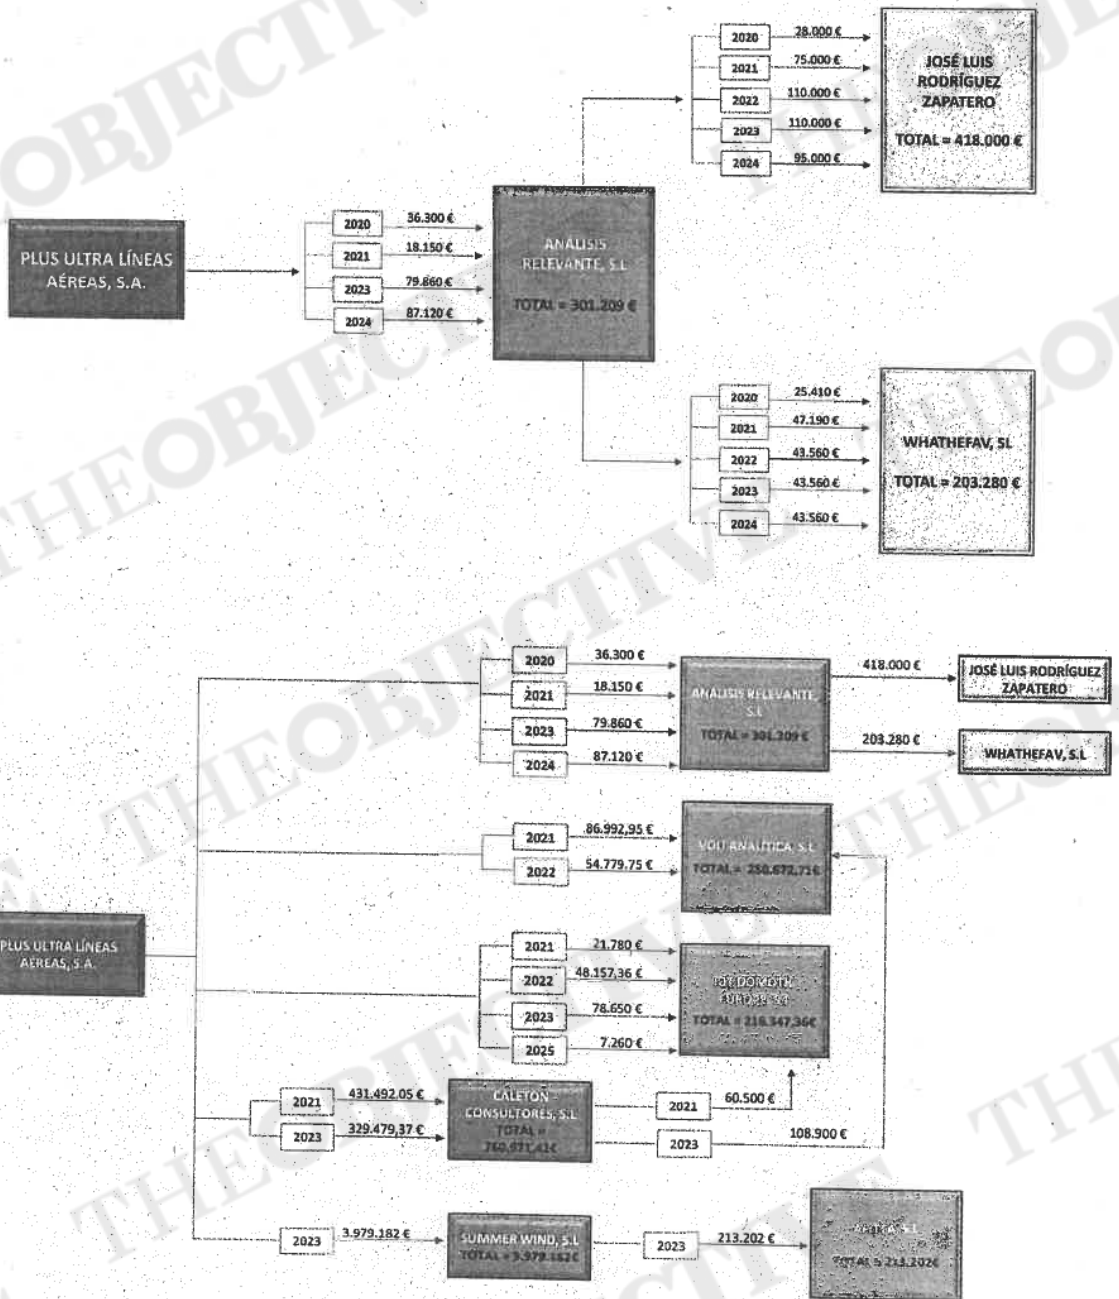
THEOBJECTIVE

2020 28.000 €
2021 75.000 €
2022 110.000 €
2023 110.000 €
2024 95.000 €

JOSÉ LUIS RODRÍGUEZ ZAPATERO

TOTAL = 418.000 €

PLUS ULTRA LÍNEAS AÉREAS, S.A.

2020 36.300 €
2021 18.150 €
2023 79.860 €
2024 87.120 €

ANÁLISIS RELEVANTE, S.L

TOTAL = 301.209 €

2020 25.410 €
2021 47.190 €
2022 43.560 €
2023 43.560 €
2024 43.560 €

WHATHEFAV, SL

TOTAL = 203.280 €

2020 36.300 €
2021 18.150 €
2023 79.860 €
2024 87.120 €

ANÁLISIS RELEVANTE, S.L

TOTAL = 301.209 €

418.000 €
JOSÉ LUIS RODRÍGUEZ ZAPATERO

203.280 €
WHATHEFAV, S.L

2021 86.992,95 €
2022 54.779,75 €

VOLT ANALÍTICA, S.L
TOTAL = 250.672,71€

PLUS ULTRA LÍNEAS AÉREAS, S.A.

2021 21.780 €
2022 48.157,36 €
2023 78.650 €
2025 7.260 €

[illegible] DOMOTIK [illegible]
TOTAL = 216.347,36€
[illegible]

2021 431.492,05 €
2023 329.479,37 €

CALETON CONSULTORES, S.L
TOTAL = 760.971,42€

2021 60.500 €
2023 108.900 €

2023 3.979.182 €

SUMMER WIND, S.L
TOTAL = 3.979.182€

2023 213.202 €

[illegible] S.L
TOTAL = 213.202€